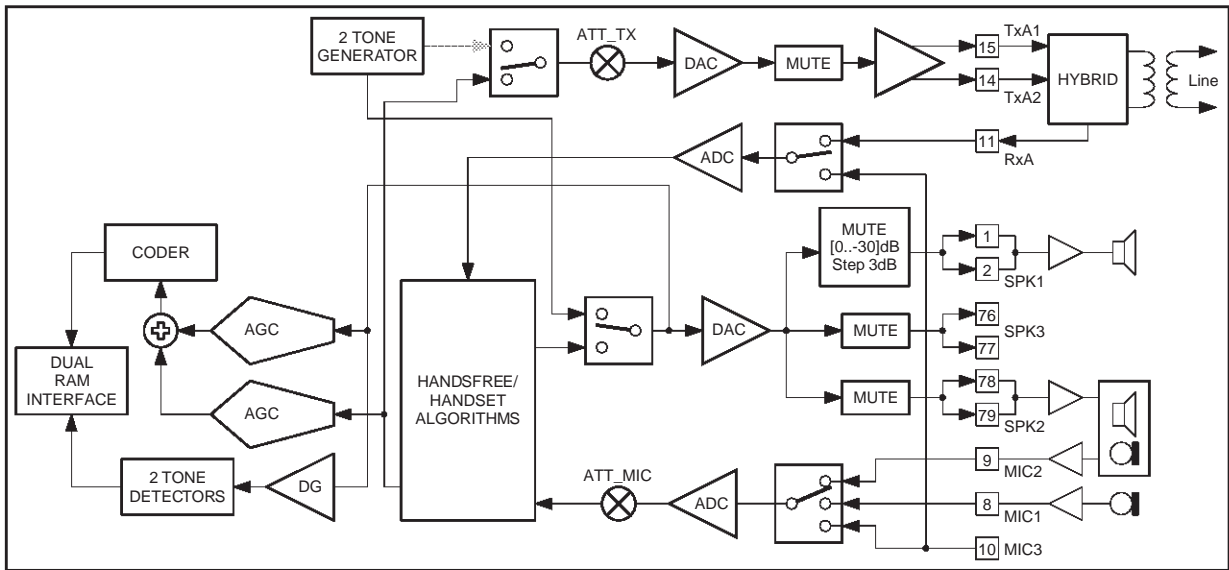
2 TONE GENERATOR

ATT_TX

DAC

MUTE

15 TxA1

14 TxA2

HYBRID

Line

11 RxA

ADC

CODER

MUTE [0..-30]dB Step 3dB

1

2 SPK1

AGC

DUAL RAM INTERFACE

HANDSFREE/ HANDSET ALGORITHMS

DAC

MUTE

76 SPK3

77

MUTE

78

79 SPK2

AGC

2 TONE DETECTORS

DG

ATT_MIC

ADC

9 MIC2

8 MIC1

10 MIC3